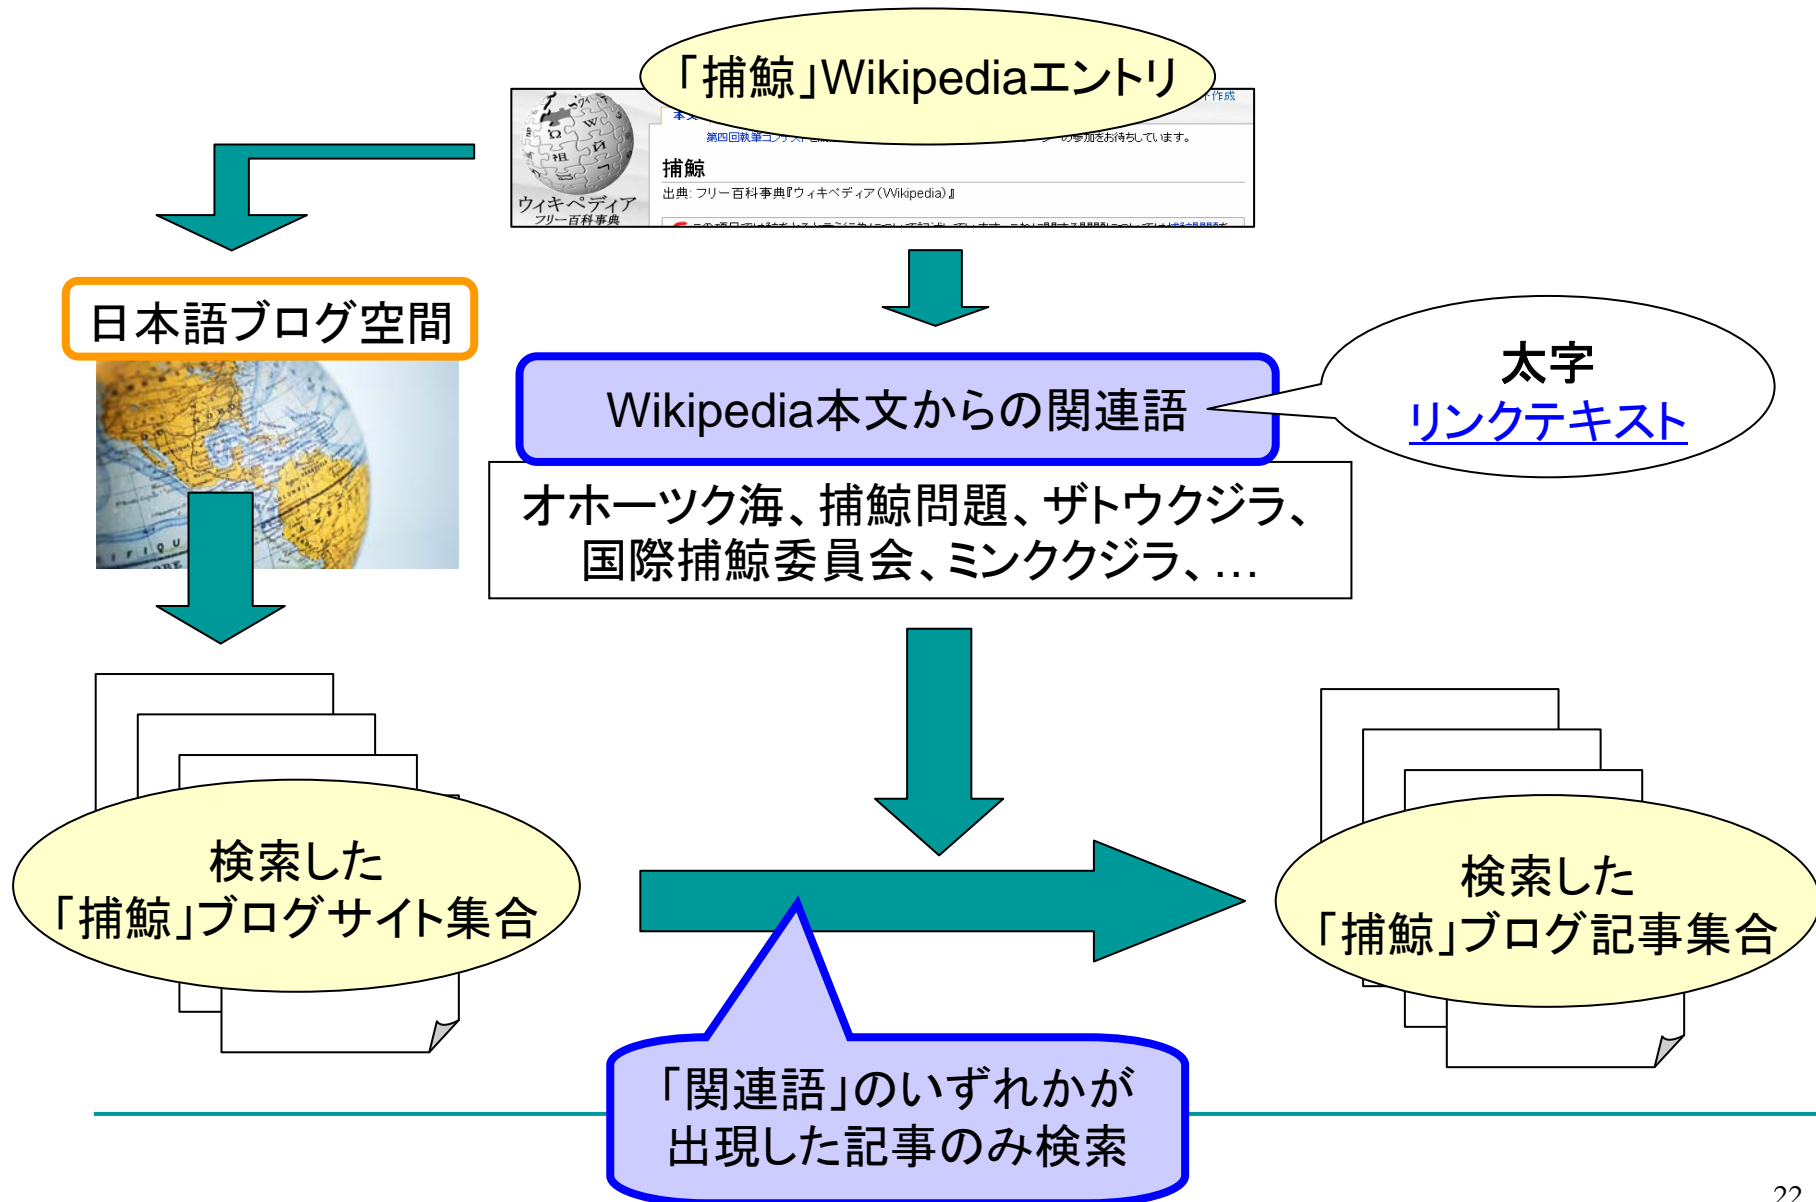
「捕鯨」Wikipediaエントリ

ウィキペディア
フリー百科事典

第四回執筆コンテスト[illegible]の参加をお待ちしています。

捕鯨

出典: フリー百科事典『ウィキペディア（Wikipedia）』

日本語ブログ空間

Wikipedia本文からの関連語

太字
リンクテキスト

オホーツク海、捕鯨問題、ザトウクジラ、国際捕鯨委員会、ミンククジラ、…

検索した「捕鯨」ブログサイト集合

検索した「捕鯨」ブログ記事集合

「関連語」のいずれかが出現した記事のみ検索

22